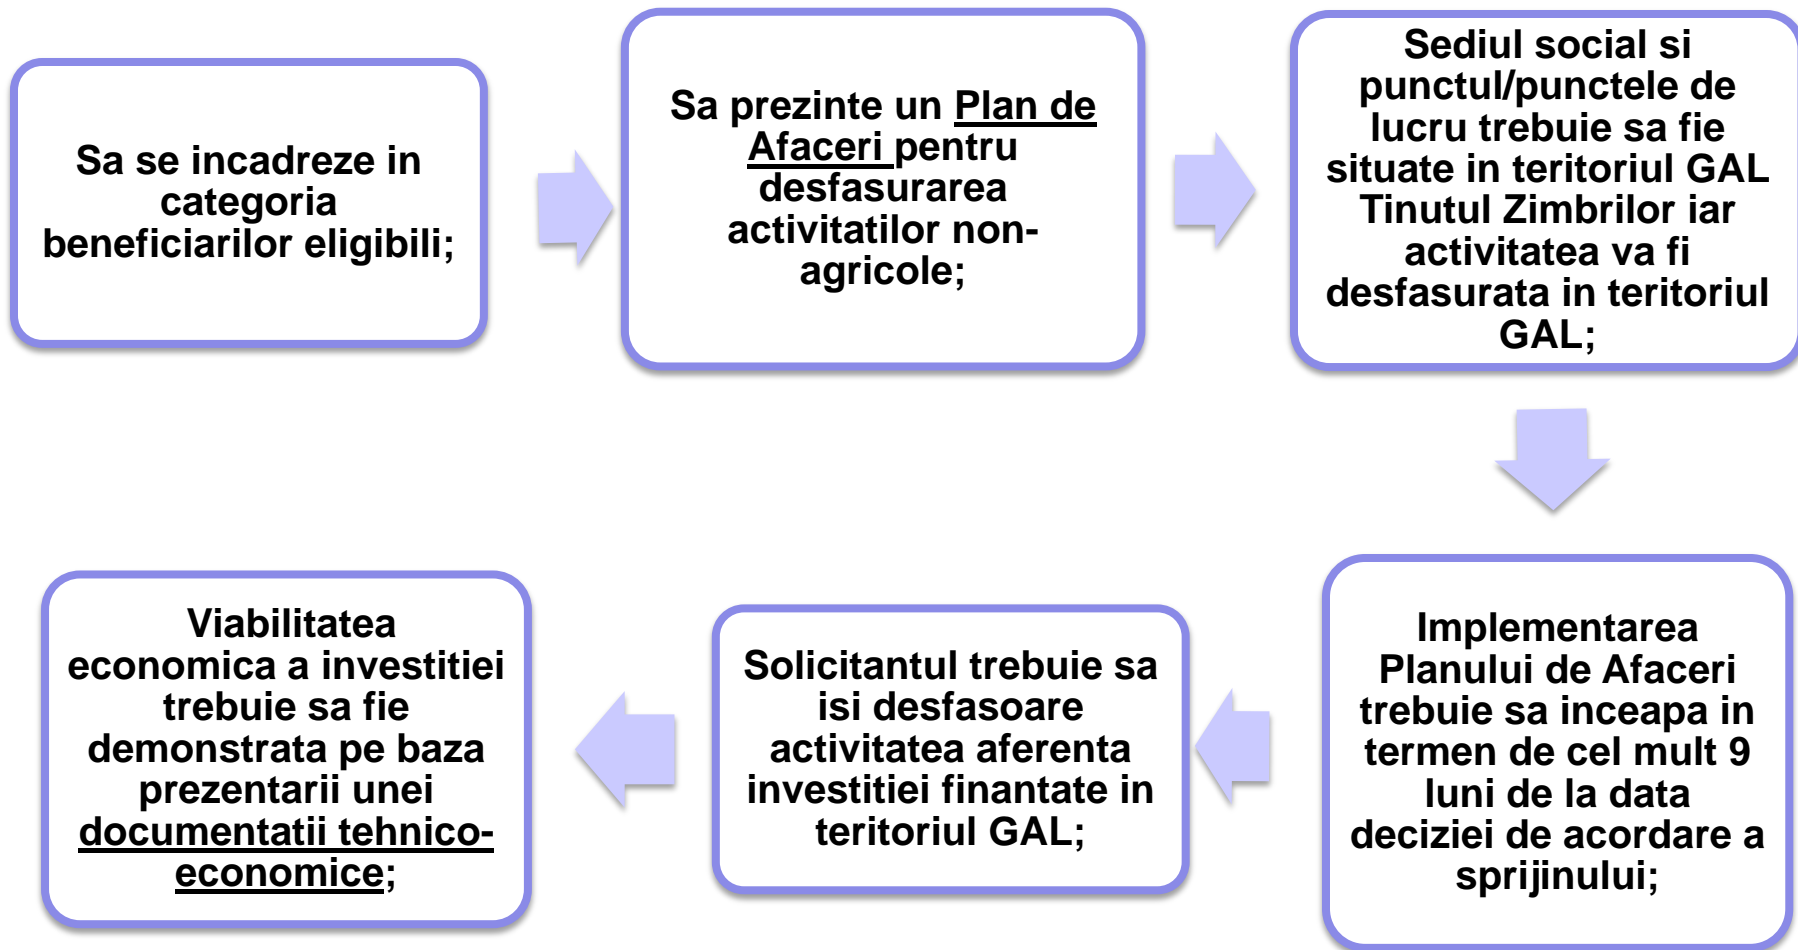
Sa se incadreze in categoria beneficiarilor eligibili;

Sa prezinte un Plan de Afaceri pentru desfasurarea activitatilor non-agricole;

Sediul social si punctul/punctele de lucru trebuie sa fie situate in teritoriul GAL Tinutul Zimbrilor iar activitatea va fi desfasurata in teritoriul GAL;

Implementarea Planului de Afaceri trebuie sa inceapa in termen de cel mult 9 luni de la data deciziei de acordare a sprijinului;

Solicitantul trebuie sa isi desfasoare activitatea aferenta investitiei finantate in teritoriul GAL;

Viabilitatea economica a investitiei trebuie sa fie demonstrata pe baza prezentarii unei documentatii tehnico-economice;